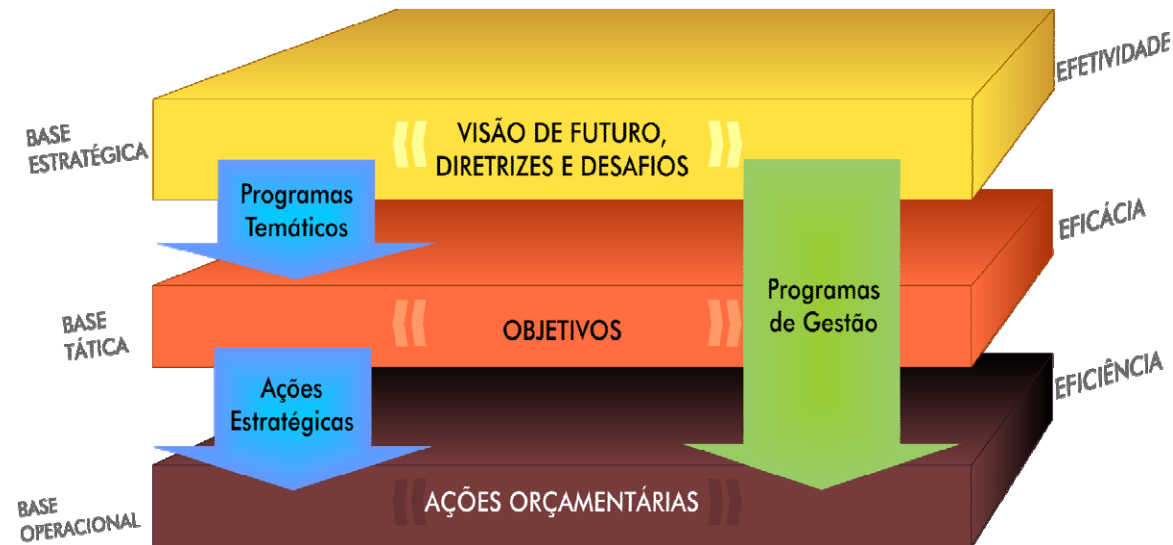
EFETIVIDADE

BASE ESTRATÉGICA

VISÃO DE FUTURO, DIRETRIZES E DESAFIOS

Programas Temáticos

EFICÁCIA

Programas de Gestão

BASE TÁTICA

OBJETIVOS

EFICIÊNCIA

Ações Estratégicas

BASE OPERACIONAL

AÇÕES ORÇAMENTÁRIAS